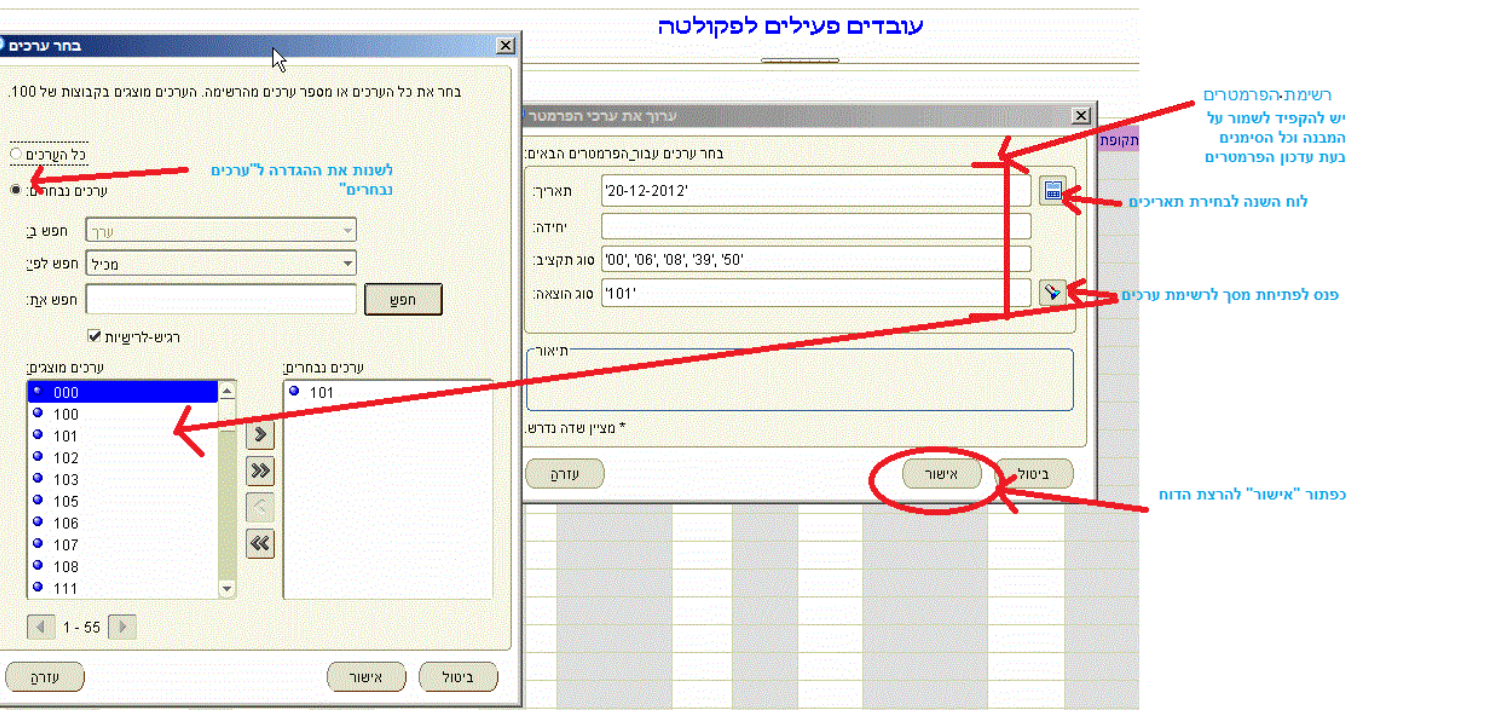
עובדים פעילים לפקולטה

בחר ערכים

בחר את כל הערכים או מספר ערכים מהרשימה. הערכים מוצגים בקבוצות של 100.

כל הערכים
ערכים נבחרים:

לשנות את ההגדרה ל"ערכים נבחרים"

חפש ב: ערך
חפש לפי: מכיל
חפש את:
חפש
רגיש-לרישיות

ערכים מוצגים:
000
100
101
102
103
105
106
107
108
111

ערכים נבחרים:
101

1 - 55

עזרה
אישור
ביטול

ערוך את ערכי הפרמטר

בחר ערכים עבור הפרמטרים הבאים:
תאריך: '20-12-2012'
יחידה:
סוג תקציב: '00', '06', '08', '39', '50'
סוג הוצאה: '101'
תיאור
* מציין שדה נדרש.
עזרה
אישור
ביטול

תקופת

רשימת הפרמטרים
יש להקפיד לשמור על המבנה וכל הסימנים בעת עדכון הפרמטרים

לוח השנה לבחירת תאריכים

פנס לפתיחת מסך לרשימת ערכים

כפתור "אישור" להרצת הדוח